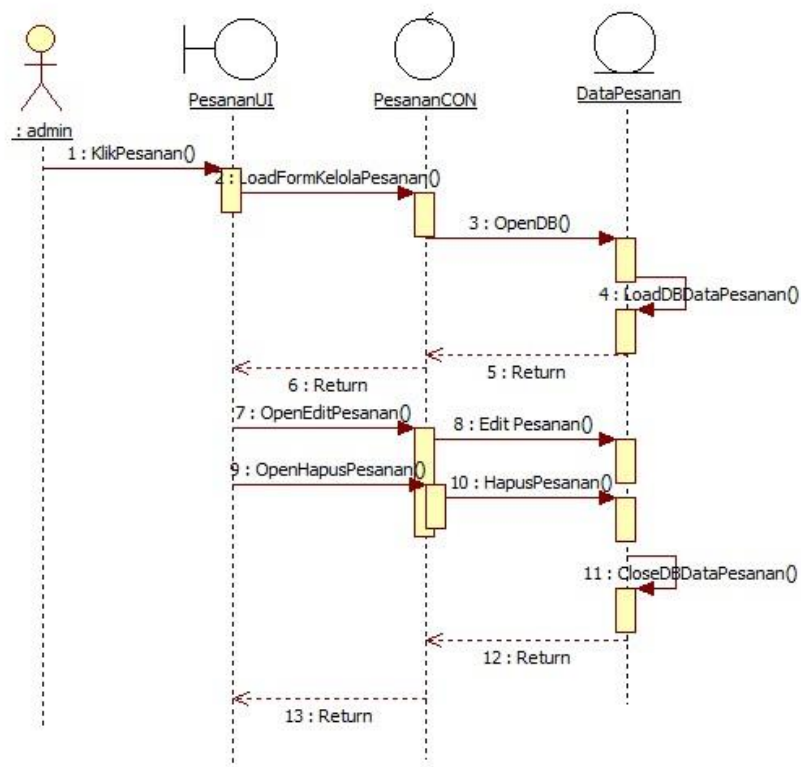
: admin

PesananUI

PesananCON

DataPesanan

1 : KlikPesanan()

2 : LoadFormKelolaPesanan()

3 : OpenDB()

4 : LoadDBDataPesanan()

5 : Return

6 : Return

7 : OpenEditPesanan()

8 : Edit Pesanan()

9 : OpenHapusPesanan()

10 : HapusPesanan()

11 : CloseDBDataPesanan()

12 : Return

13 : Return